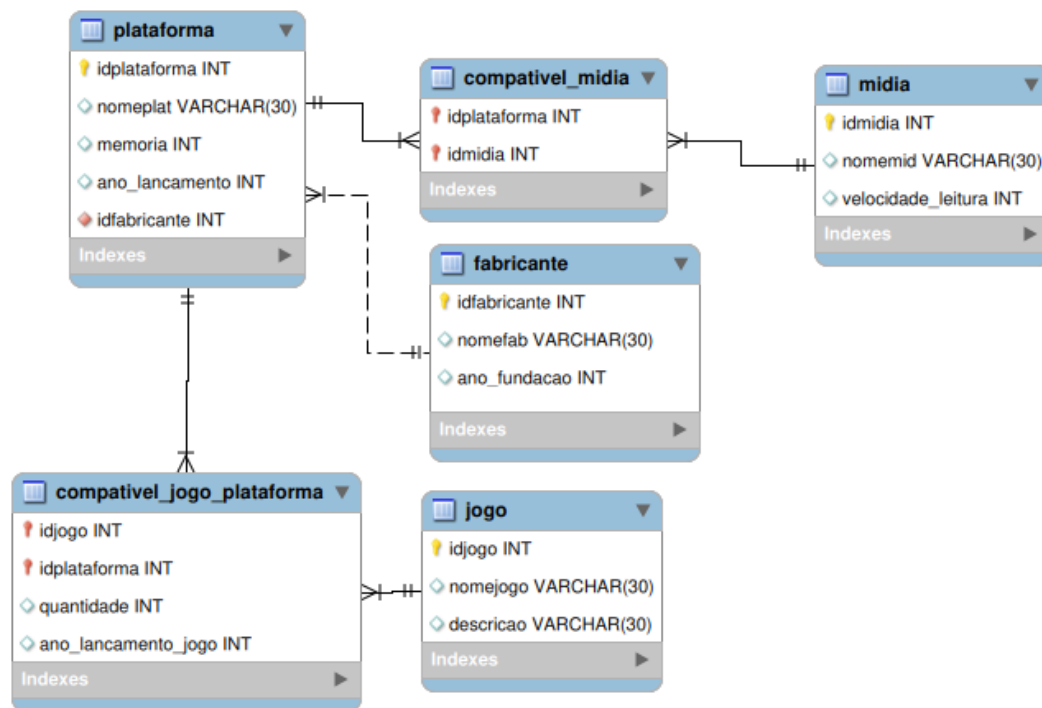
plataforma
idplataforma INT
nomeplat VARCHAR(30)
memoria INT
ano_lancamento INT
idfabricante INT
Indexes

compativel_midia
idplataforma INT
idmidia INT
Indexes

midia
idmidia INT
nomemid VARCHAR(30)
velocidade_leitura INT
Indexes

fabricante
idfabricante INT
nomefab VARCHAR(30)
ano_fundacao INT
Indexes

compativel_jogo_plataforma
idjogo INT
idplataforma INT
quantidade INT
ano_lancamento_jogo INT
Indexes

jogo
idjogo INT
nomejogo VARCHAR(30)
descricao VARCHAR(30)
Indexes